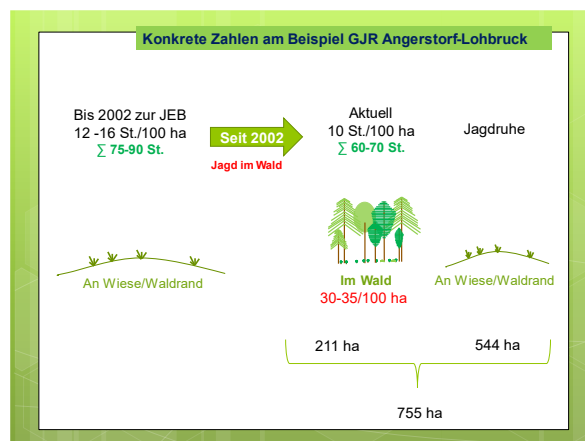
Konkrete Zahlen am Beispiel GJR Angerstorf-Lohbruck

Bis 2002 zur JEB
12 -16 St./100 ha
$\sum$ 75-90 St.

Seit 2002

Jagd im Wald

Aktuell
10 St./100 ha
$\sum$ 60-70 St.

Jagdruhe

An Wiese/Waldrand

Im Wald
30-35/100 ha

An Wiese/Waldrand

211 ha

544 ha

755 ha